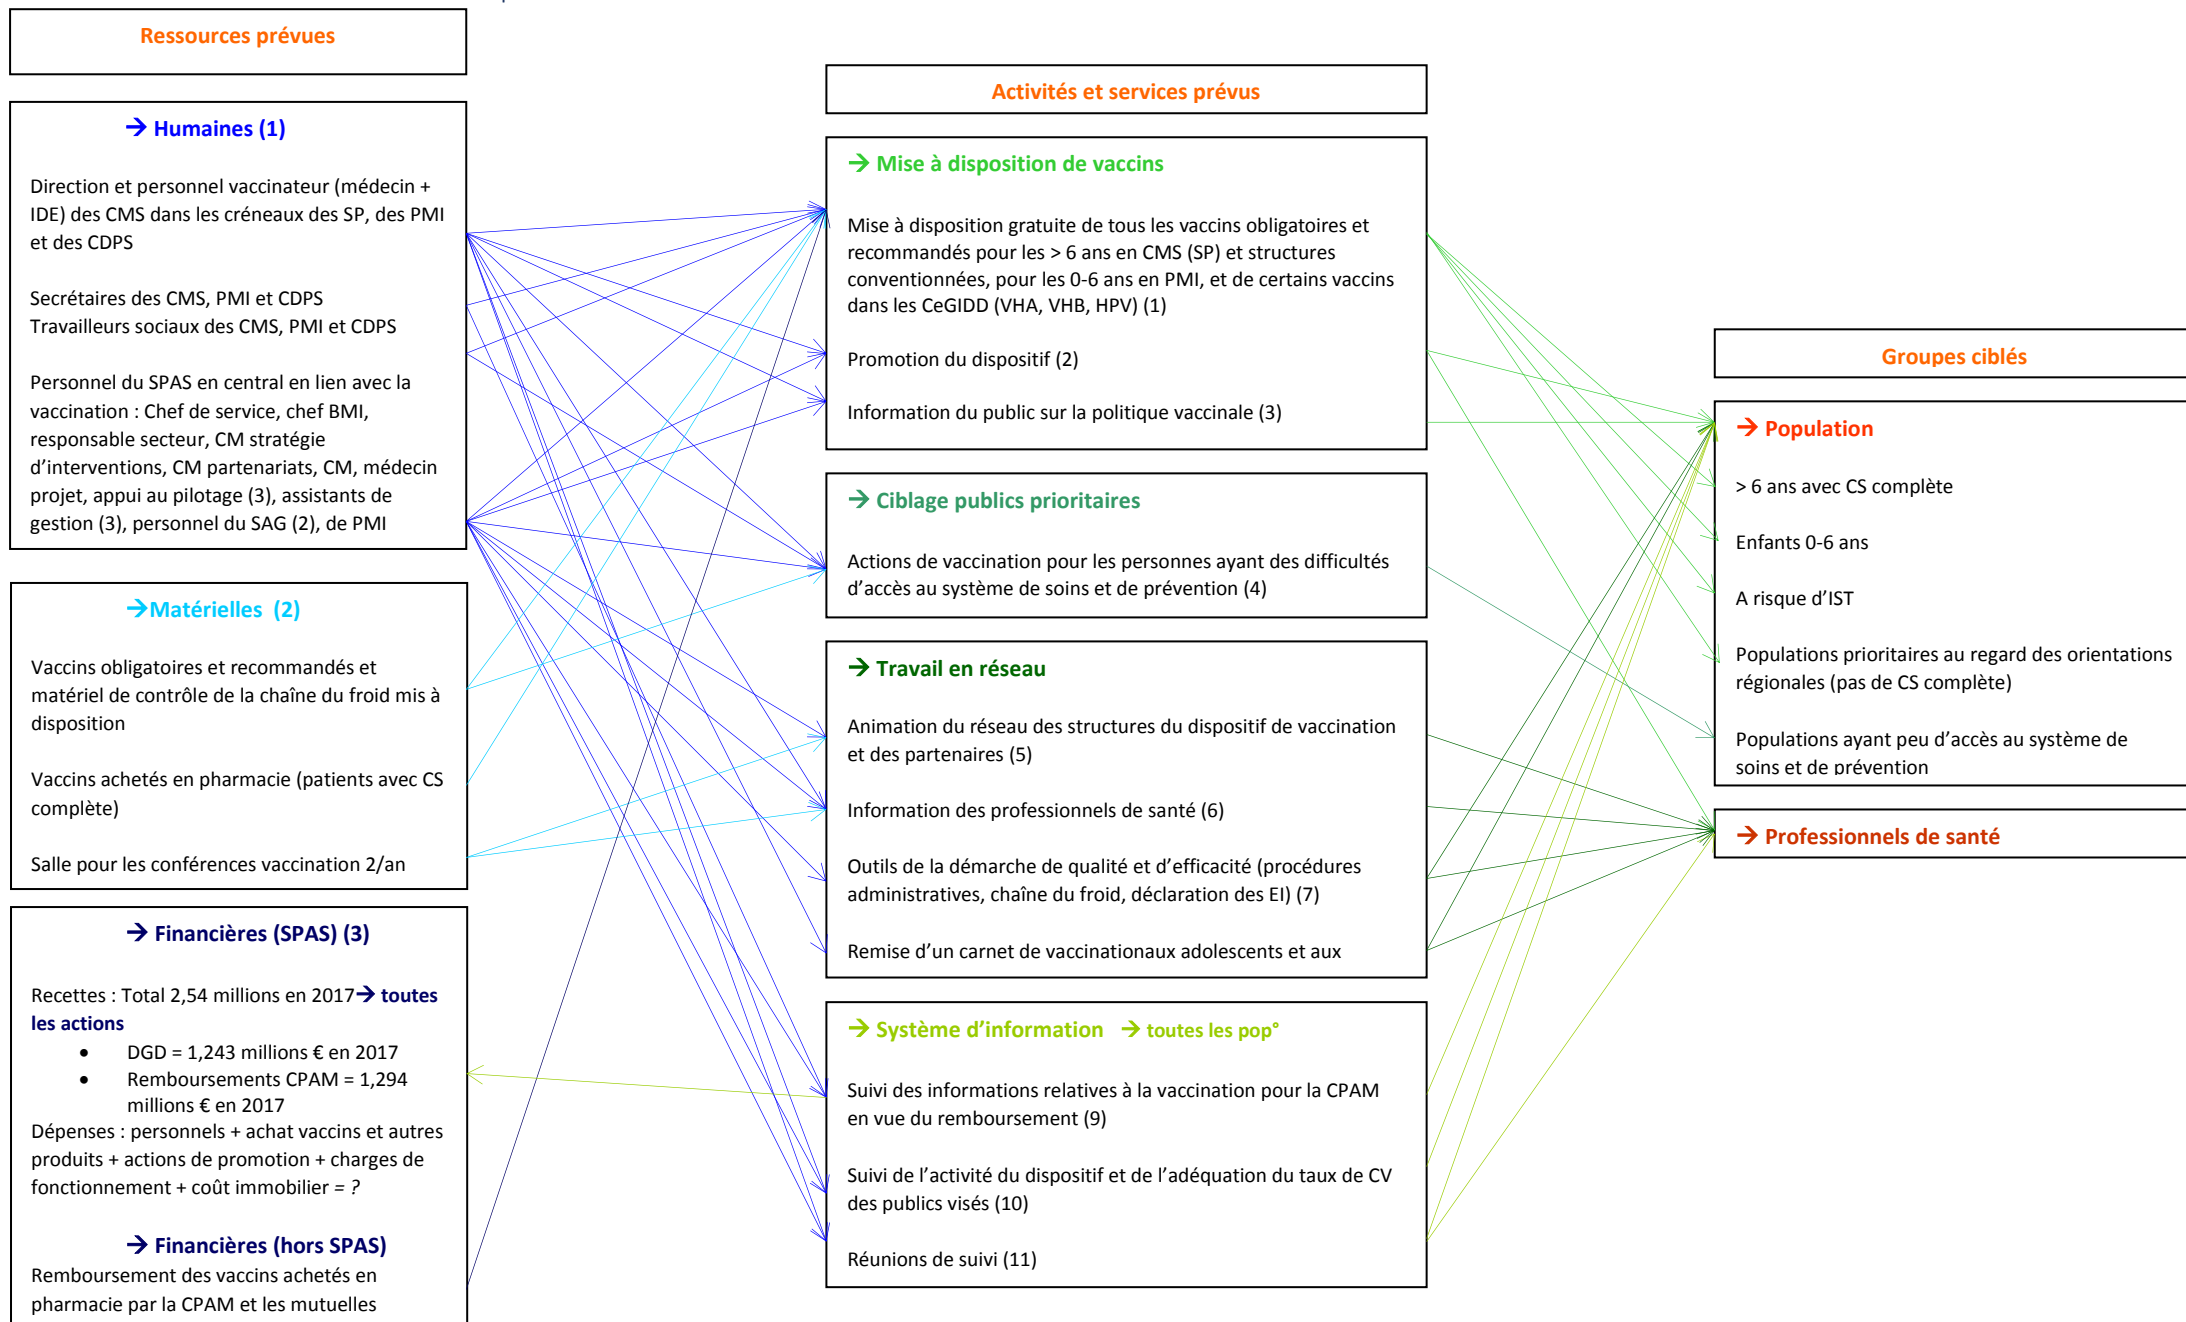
Ressources prévues

→ Humaines (1)

Direction et personnel vaccinateur (médecin + IDE) des CMS dans les créneaux des SP, des PMI et des CDPS

Secrétaires des CMS, PMI et CDPS
Travailleurs sociaux des CMS, PMI et CDPS

Personnel du SPAS en central en lien avec la vaccination : Chef de service, chef BMI, responsable secteur, CM stratégie d'interventions, CM partenariats, CM, médecin projet, appui au pilotage (3), assistants de gestion (3), personnel du SAG (2), de PMI

→Matérielles (2)

Vaccins obligatoires et recommandés et matériel de contrôle de la chaîne du froid mis à disposition

Vaccins achetés en pharmacie (patients avec CS complète)

Salle pour les conférences vaccination 2/an

→ Financières (SPAS) (3)

Recettes : Total 2,54 millions en 2017→ toutes les actions
• DGD = 1,243 millions € en 2017
• Remboursements CPAM = 1,294 millions € en 2017
Dépenses : personnels + achat vaccins et autres produits + actions de promotion + charges de fonctionnement + coût immobilier = ?

→ Financières (hors SPAS)
Remboursement des vaccins achetés en pharmacie par la CPAM et les mutuelles

Activités et services prévus

→ Mise à disposition de vaccins

Mise à disposition gratuite de tous les vaccins obligatoires et recommandés pour les > 6 ans en CMS (SP) et structures conventionnées, pour les 0-6 ans en PMI, et de certains vaccins dans les CeGIDD (VHA, VHB, HPV) (1)

Promotion du dispositif (2)

Information du public sur la politique vaccinale (3)

→ Ciblage publics prioritaires

Actions de vaccination pour les personnes ayant des difficultés d'accès au système de soins et de prévention (4)

→ Travail en réseau

Animation du réseau des structures du dispositif de vaccination et des partenaires (5)

Information des professionnels de santé (6)

Outils de la démarche de qualité et d'efficacité (procédures administratives, chaîne du froid, déclaration des EI) (7)

Remise d'un carnet de vaccinationaux adolescents et aux

→ Système d'information → toutes les pop°

Suivi des informations relatives à la vaccination pour la CPAM en vue du remboursement (9)

Suivi de l'activité du dispositif et de l'adéquation du taux de CV des publics visés (10)

Réunions de suivi (11)

Groupes ciblés

→ Population

> 6 ans avec CS complète

Enfants 0-6 ans

A risque d'IST

Populations prioritaires au regard des orientations régionales (pas de CS complète)

Populations ayant peu d'accès au système de soins et de prévention

→ Professionnels de santé